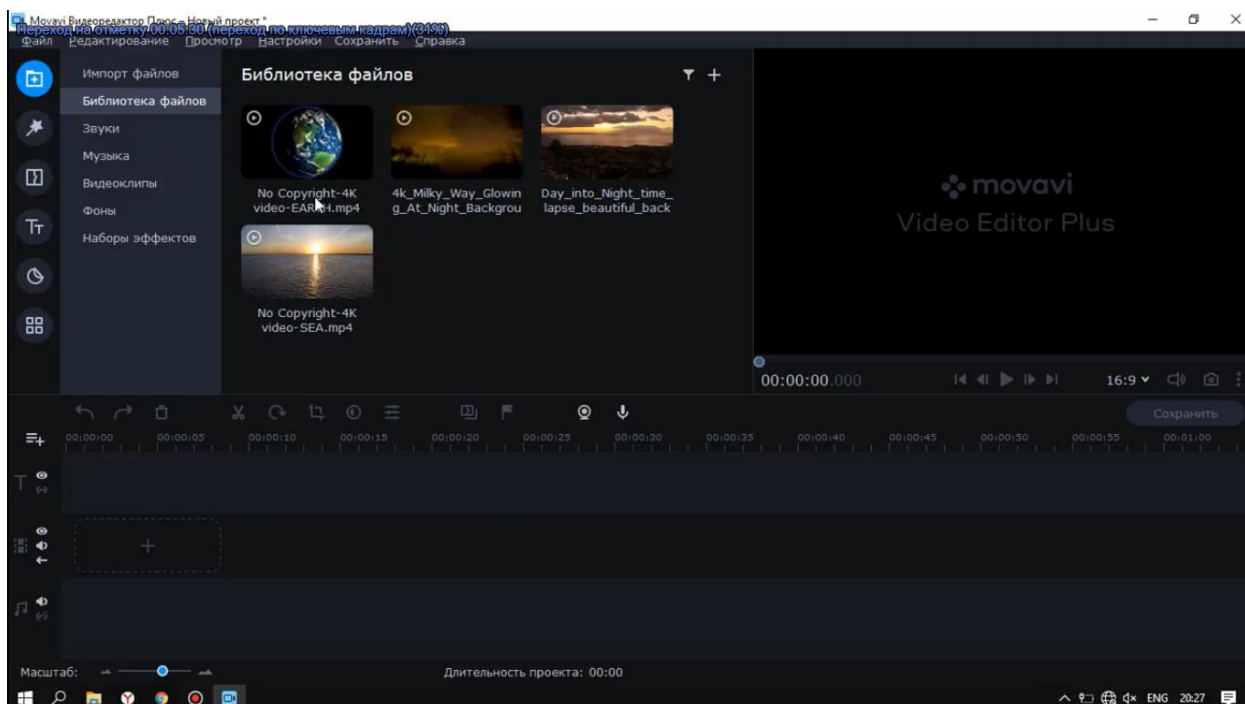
Movavi Видеоредактор Плюс – Новый проект *
Переход на отметку 00:05:30 (переход по ключевым кадрам) (31%)
Файл Редактирование Просмотр Настройки Сохранить Справка

Импорт файлов
Библиотека файлов
Звуки
Музыка
Видеоклипы
Фоны
Наборы эффектов

Библиотека файлов

No Copyright-4K video-EARTH.mp4
4k_Milky_Way_Glowing_At_Night_Backgrou
Day_into_Night_time_lapse_beautiful_back
No Copyright-4K video-SEA.mp4

movavi
Video Editor Plus

00:00:00.000
16:9

Сохранить

00:00:00 00:00:05 00:00:10 00:00:15 00:00:20 00:00:25 00:00:30 00:00:35 00:00:40 00:00:45 00:00:50 00:00:55 00:01:00

+

Масштаб:
Длительность проекта: 00:00

ENG 20:27